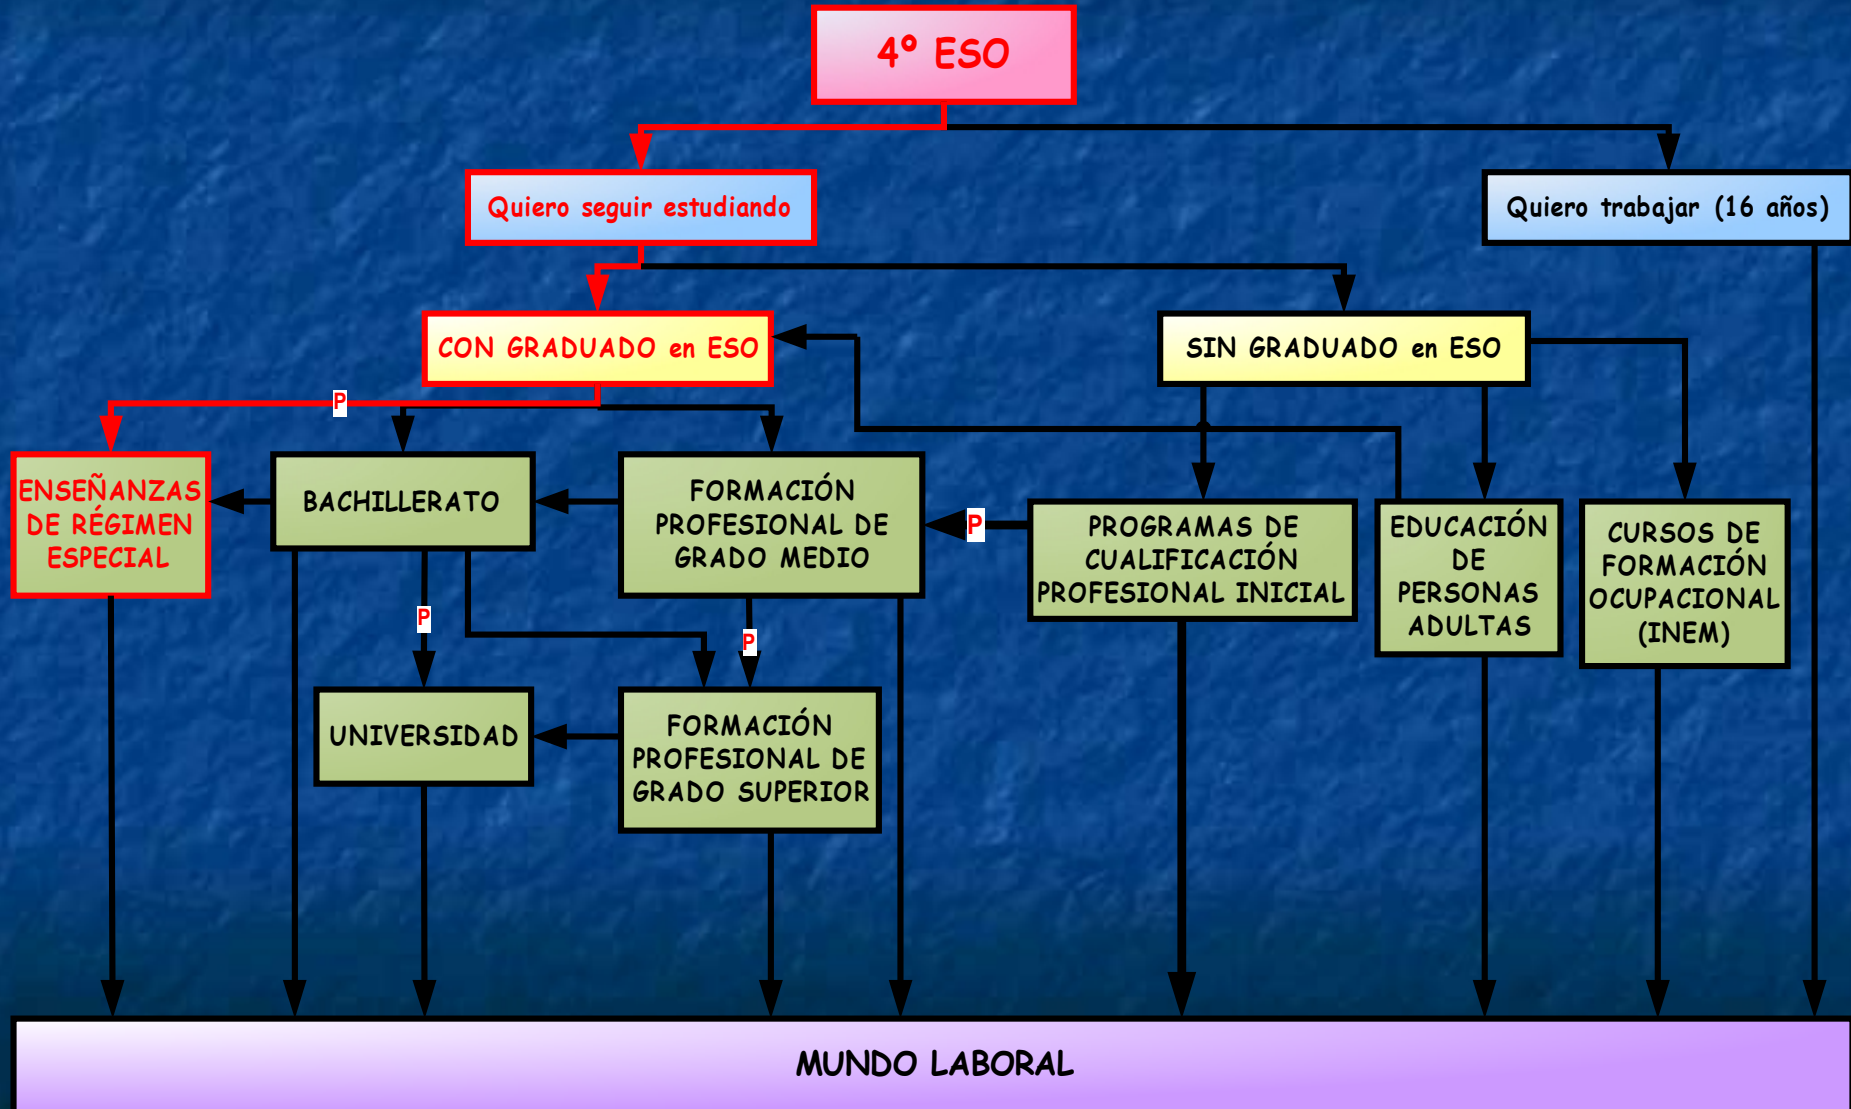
4º ESO

Quiero seguir estudiando

Quiero trabajar (16 años)

CON GRADUADO en ESO

SIN GRADUADO en ESO

P

ENSEÑANZAS DE RÉGIMEN ESPECIAL

BACHILLERATO

FORMACIÓN PROFESIONAL DE GRADO MEDIO

P

PROGRAMAS DE CUALIFICACIÓN PROFESIONAL INICIAL

EDUCACIÓN DE PERSONAS ADULTAS

CURSOS DE FORMACIÓN OCUPACIONAL (INEM)

P

P

UNIVERSIDAD

FORMACIÓN PROFESIONAL DE GRADO SUPERIOR

MUNDO LABORAL